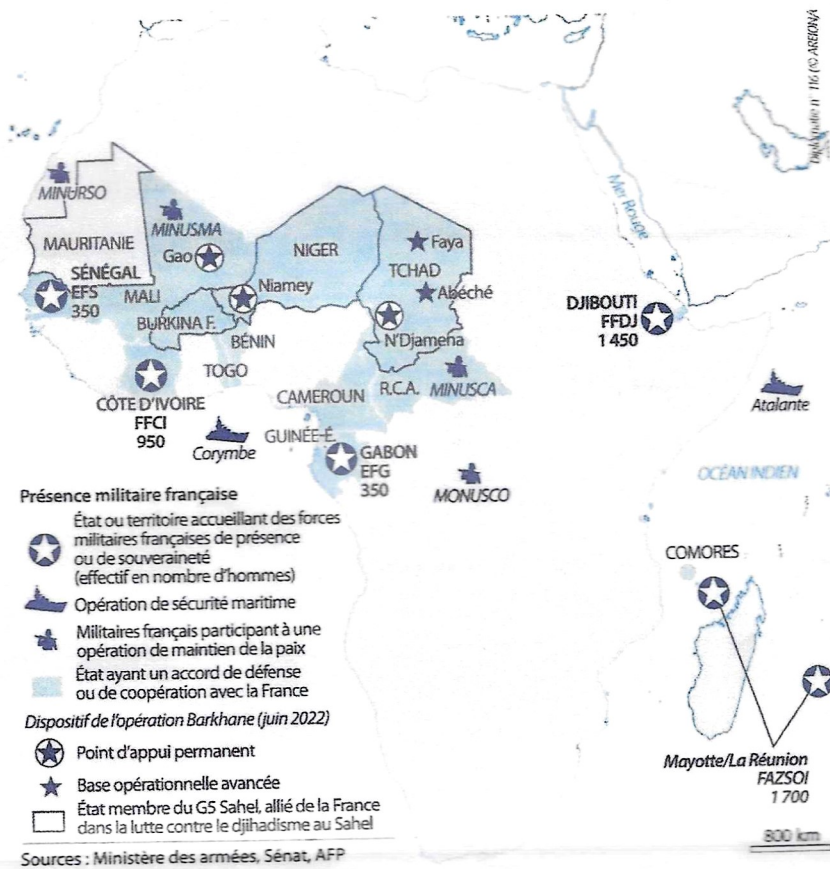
MINURSO
MAURITANIE
MINUSMA
Gao
NIGER
Faya
TCHAD
Abéché
SÉNÉGAL
EFS
350
MALI
Niamey
BURKINA F.
N'Djamena
BÉNIN
TOGO
MINUSCA
CAMEROUN
R.C.A.
CÔTE D'IVOIRE
FFCI
950
Corymbe
GUINÉE-É.
GABON
EFG
350
MONUSCO
Mer Rouge
DJIBOUTI
FFDJ
1 450
Atalante
OCÉAN INDIEN
COMORES
Mayotte/La Réunion
FAZSOI
1 700
800 km

Présence militaire française
État ou territoire accueillant des forces militaires françaises de présence ou de souveraineté (effectif en nombre d'hommes)
Opération de sécurité maritime
Militaires français participant à une opération de maintien de la paix
État ayant un accord de défense ou de coopération avec la France
Dispositif de l'opération Barkhane (juin 2022)
Point d'appui permanent
Base opérationnelle avancée
État membre du G5 Sahel, allié de la France dans la lutte contre le djihadisme au Sahel

Sources : Ministère des armées, Sénat, AFP

Diplomatie n° 116 © AREION